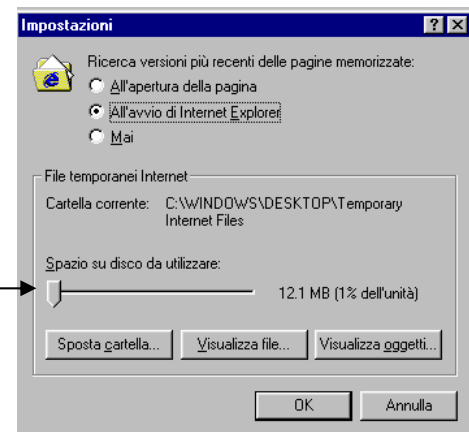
Impostazioni

?

X

Ricerca versioni più recenti delle pagine memorizzate:

All'apertura della pagina

All'avvio di Internet Explorer

Mai

File temporanei Internet

Cartella corrente: C:\WINDOWS\DESKTOP\Temporary Internet Files

Spazio su disco da utilizzare:

12.1 MB (1% dell'unità)

Sposta cartella...

Visualizza file...

Visualizza oggetti...

OK

Annulla